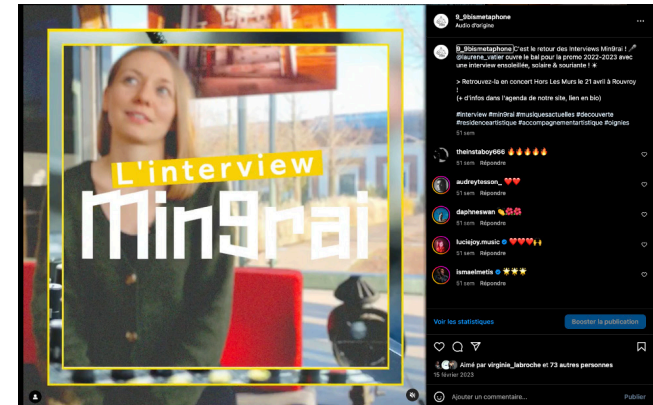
L'interview
Min9rai

9_9bismetaphone
Audio d'origine

9_9bismetaphone C'est le retour des Interviews Min9rai ! 🎤 @laurene_vatier ouvre le bal pour la promo 2022-2023 avec une interview ensoleillée, solaire & souriante ! ☀

> Retrouvez-la en concert Hors Les Murs le 21 avril à Rouvroy !
(+ d'infos dans l'agenda de notre site, lien en bio)

#interview #min9rai #musiquesactuelles #decouverte #residenceartistique #accompagnementartistique #oignies
51 sem

theinstaboy666 🔥🔥🔥🔥🔥
51 sem Répondre

audreytesson_ ❤️❤️
51 sem Répondre

daphneswan 👏🌺🌺
51 sem Répondre

luciejoy.music ❤️❤️❤️🙌
51 sem Répondre

ismaelmetis ⭐⭐⭐
51 sem Répondre

Voir les statistiques
Booster la publication

Aimé par virginie_labroche et 73 autres personnes
15 février 2023

Ajouter un commentaire...
Publier